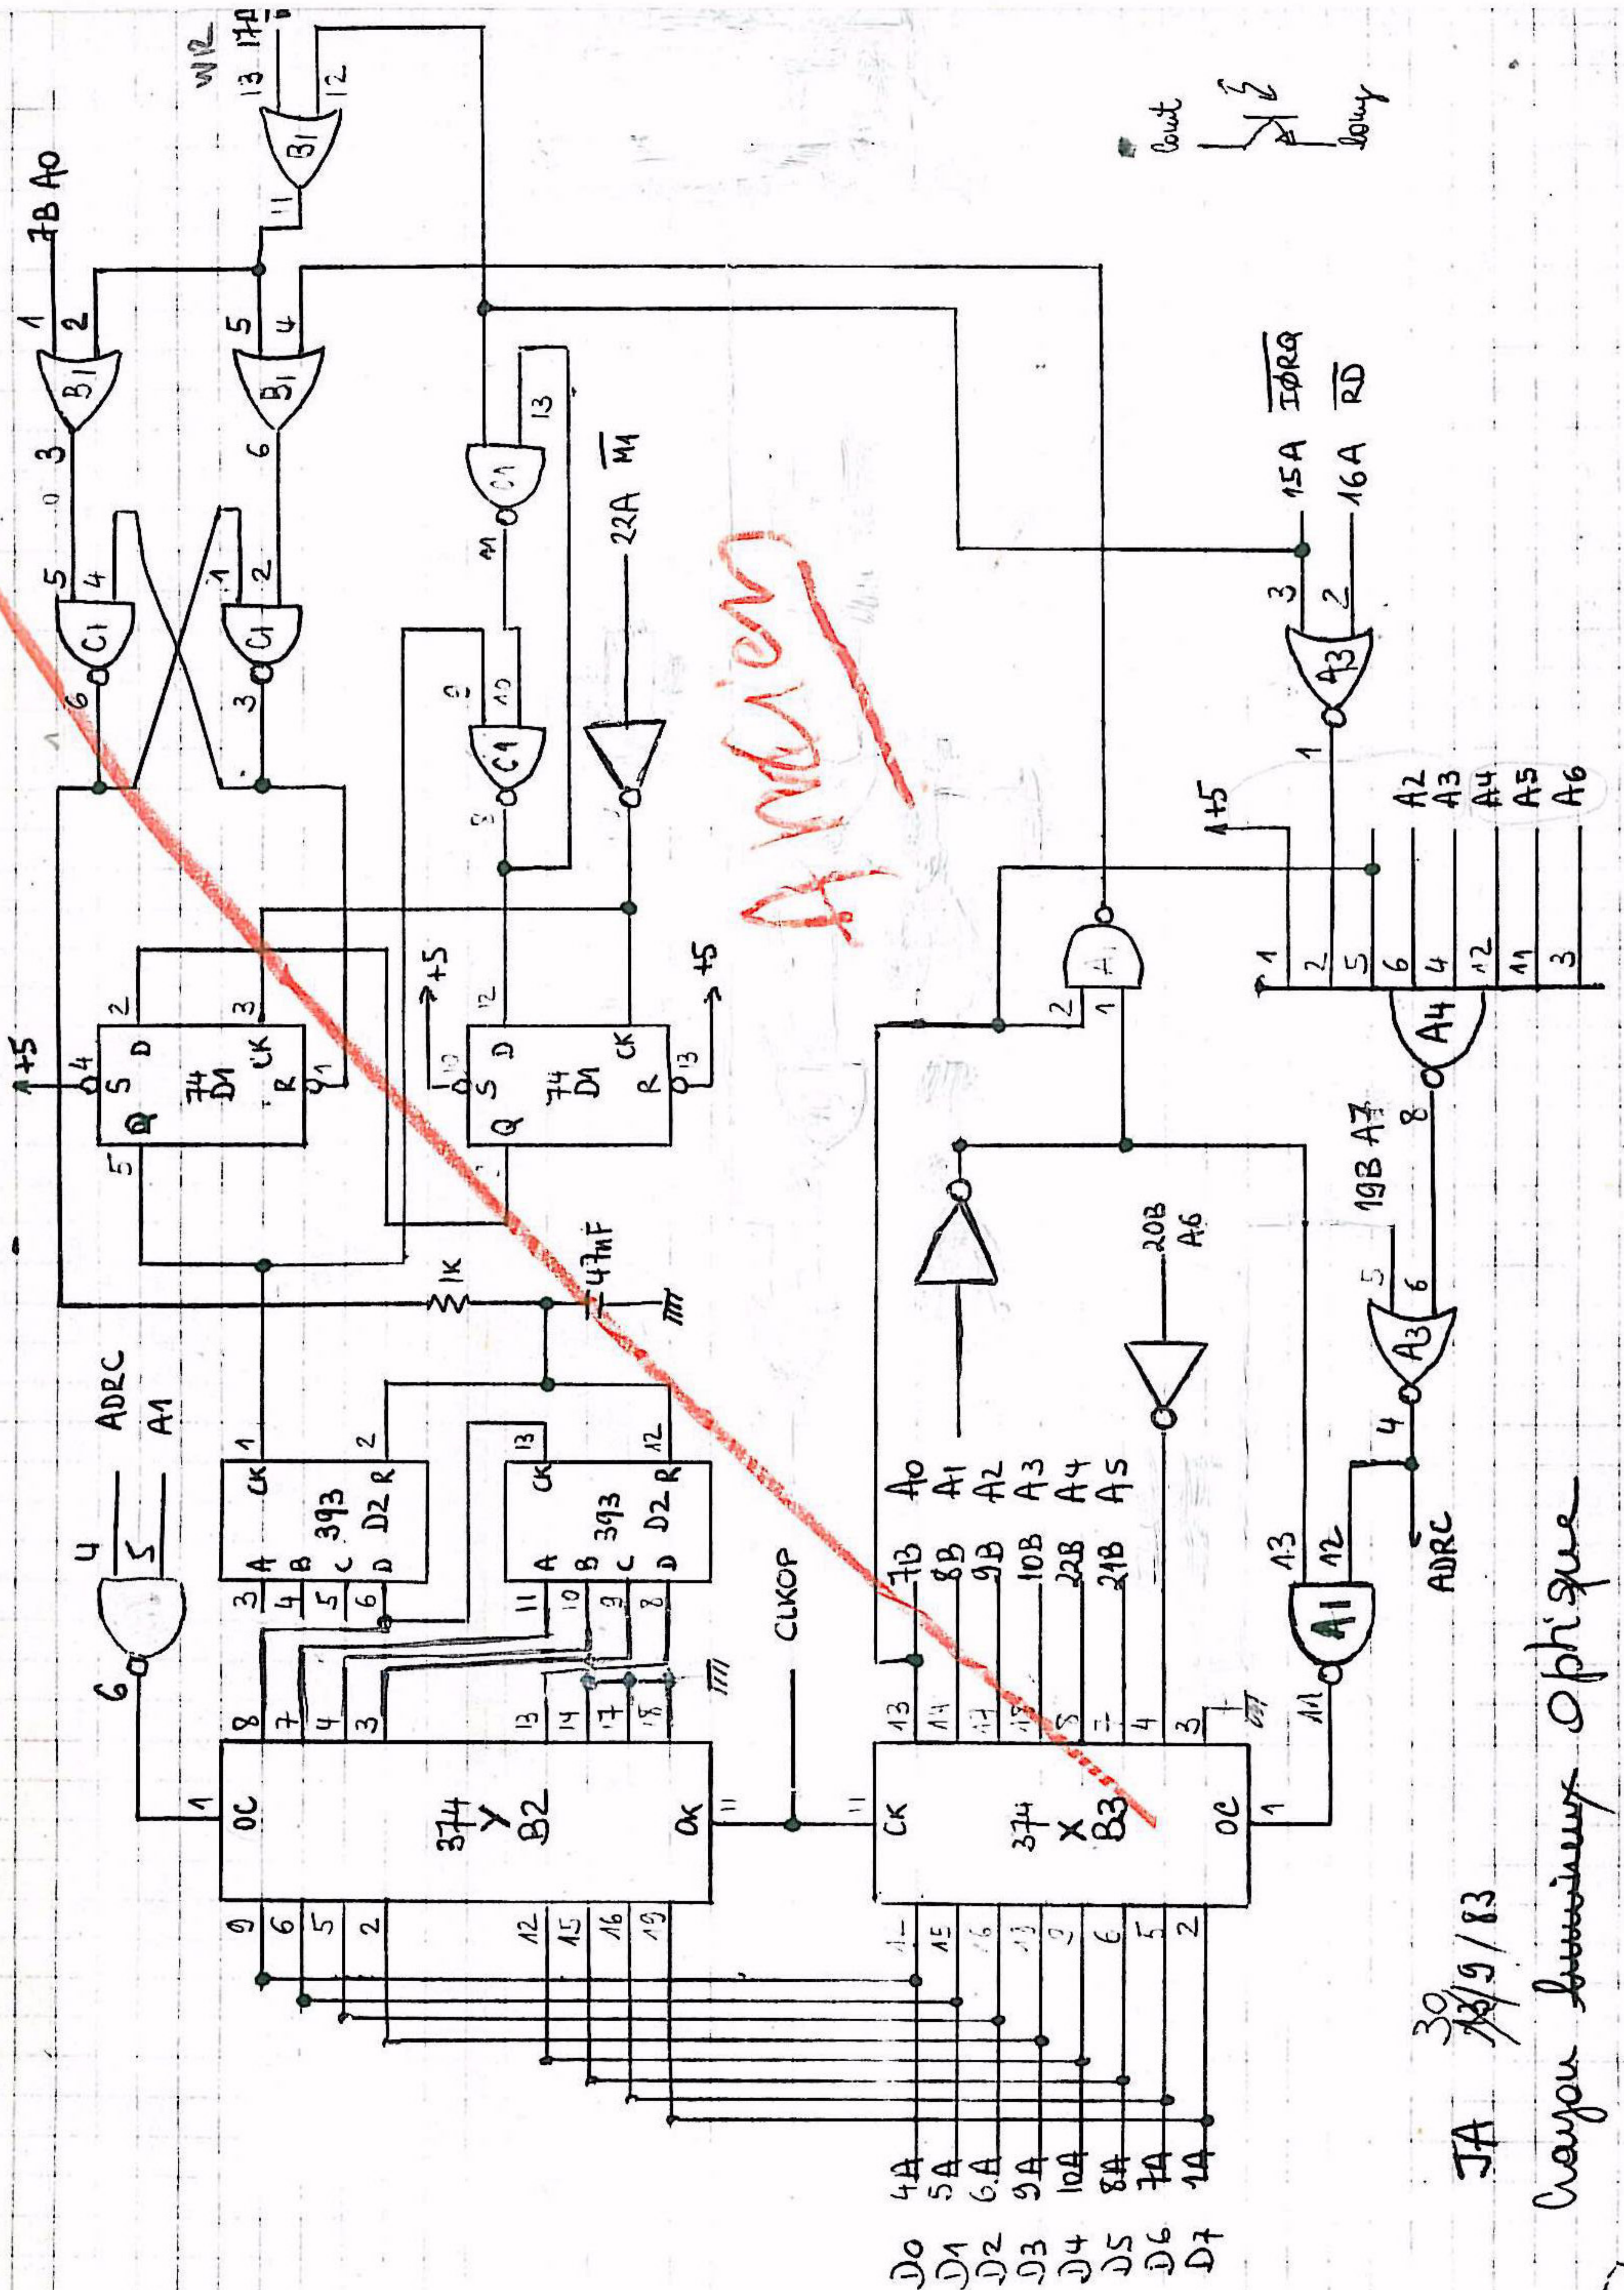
7B A0
1
2
3
B1
WR
13 17D
B1
11
12
5
4
B1
6
5
4
C1
6
1
2
C1
3
ADRC
A1
4
5
6
+5
4
S D
74
D1
CK
Q R
2
3
1
5
C1
13
1
C1
9
10
8
22A $\overline{M1}$
12
S D
74
D1
CK
Q R
10
13
+5
+5
1K
47nF
1
CK
393
A
B
C
D
D2 R
3
4
5
6
2
CK
393
A
B
C
D
D2 R
11
10
9
8
13
12
CLKOP
OC
374
Y
B2
CK
1
8
7
4
3
13
14
17
18
11
9
6
5
2
12
15
16
19
Ancien
A1
2
1
20B
A6
CK
374
X
B3
OC
11
13
14
17
18
8
7
4
3
1
7B
8B
9B
10B
22B
21B
A0
A1
A2
A3
A4
A5
13
12
A1
11
ADRC
4
A3
5
6
19B A7
8
A4
1
2
5
6
4
12
11
3
+5
A2
A3
A4
A5
A6
1
A3
3
2
15A $\overline{IORQ}$
16A $\overline{RD}$
Cout
Court
Long
1
15
16
13
9
6
5
2
4A
5A
6A
9A
10A
8A
7A
1A
D0
D1
D2
D3
D4
D5
D6
D7
JA 30/9/83
Crayon lumineux Optique